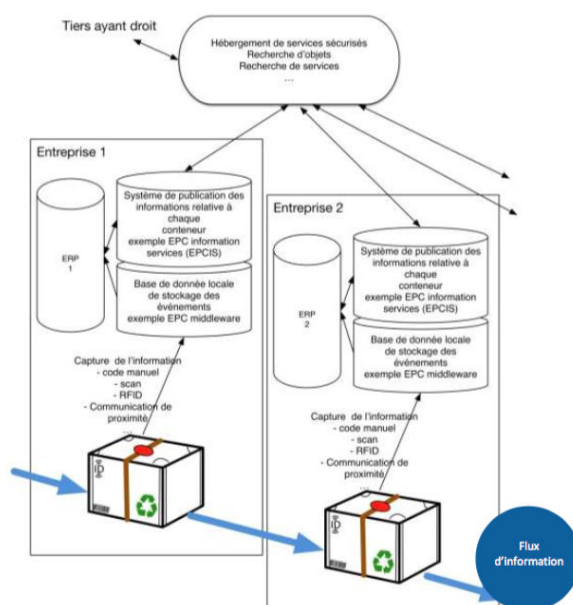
Tiers ayant droit

Hébergement de services sécurisés
Recherche d'objets
Recherche de services
...

Entreprise 1

ERP
1

Système de publication des informations relative à chaque conteneur exemple EPC information services (EPCIS)

Base de donnée locale de stockage des évènements exemple EPC middleware

Capture de l'information
- code manuel
- scan
- RFID
- Communication de proximité

Entreprise 2

ERP
2

Système de publication des informations relative à chaque conteneur exemple EPC information services (EPCIS)

Base de donnée locale de stockage des évènements exemple EPC middleware

Capture de l'information
- code manuel
- scan
- RFID
- Communication de proximité

Flux d'information